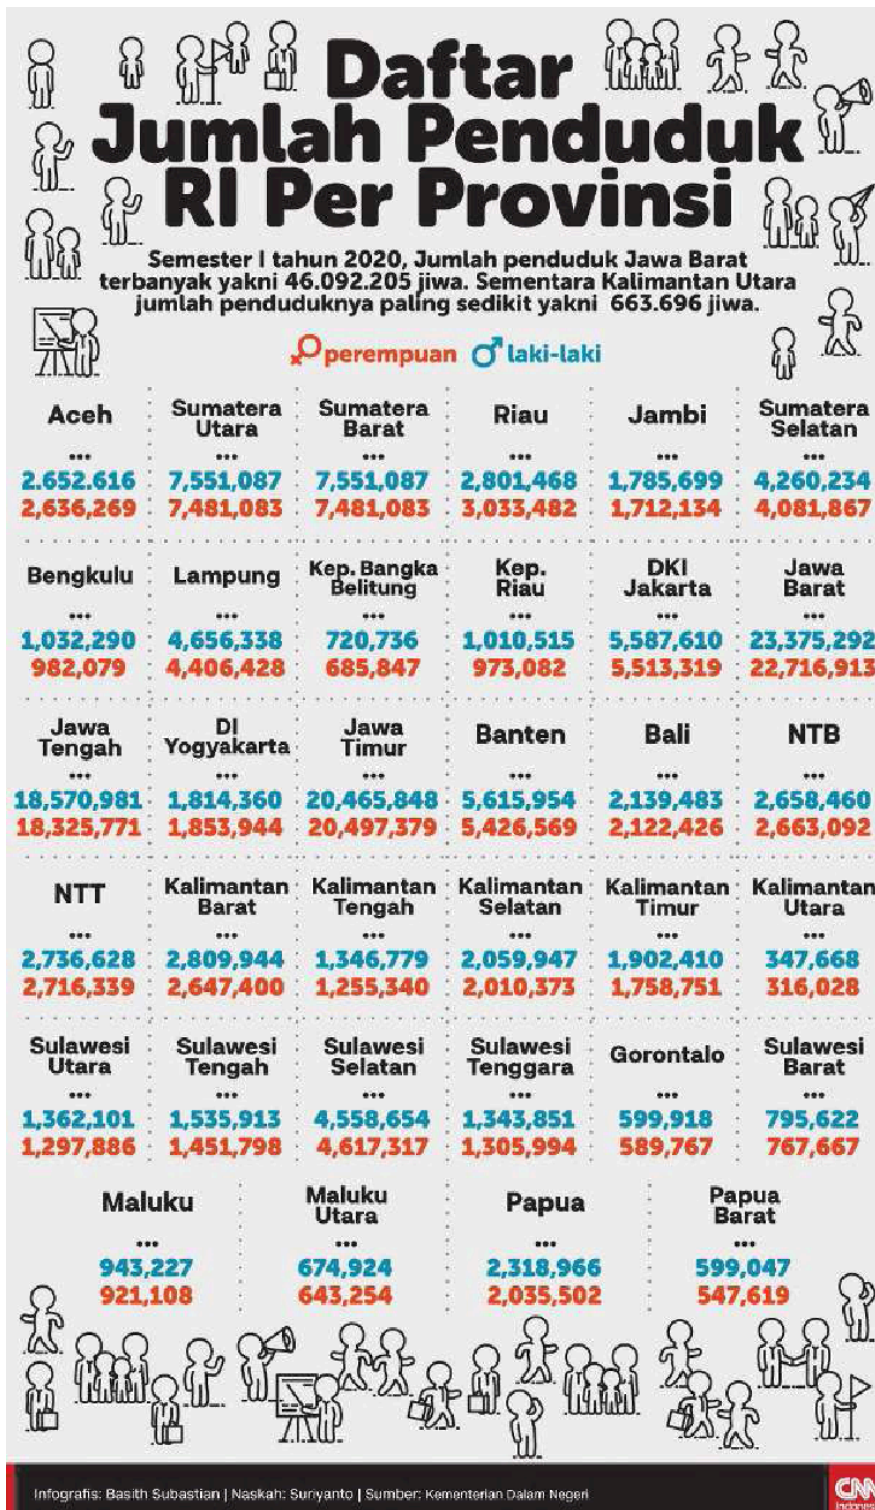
Daftar Jumlah Penduduk RI Per Provinsi

Semester I tahun 2020, Jumlah penduduk Jawa Barat terbanyak yakni 46.092.205 jiwa. Sementara Kalimantan Utara jumlah penduduknya paling sedikit yakni 663.696 jiwa.

perempuan laki-laki

| Aceh | Sumatera Utara | Sumatera Barat | Riau | Jambi | Sumatera Selatan |
|---|---|---|---|---|---|
| ... | ... | ... | ... | ... | ... |
| 2.652.616 | 7,551,087 | 7,551,087 | 2,801,468 | 1,785,699 | 4,260,234 |
| 2,636,269 | 7,481,083 | 7,481,083 | 3,033,482 | 1,712,134 | 4,081,867 |

| Bengkulu | Lampung | Kep. Bangka Belitung | Kep. Riau | DKI Jakarta | Jawa Barat |
|---|---|---|---|---|---|
| ... | ... | ... | ... | ... | ... |
| 1,032,290 | 4,656,338 | 720,736 | 1,010,515 | 5,587,610 | 23,375,292 |
| 982,079 | 4,406,428 | 685,847 | 973,082 | 5,513,319 | 22,716,913 |

| Jawa Tengah | DI Yogyakarta | Jawa Timur | Banten | Bali | NTB |
|---|---|---|---|---|---|
| ... | ... | ... | ... | ... | ... |
| 18,570,981 | 1,814,360 | 20,465,848 | 5,615,954 | 2,139,483 | 2,658,460 |
| 18,325,771 | 1,853,944 | 20,497,379 | 5,426,569 | 2,122,426 | 2,663,092 |

| NTT | Kalimantan Barat | Kalimantan Tengah | Kalimantan Selatan | Kalimantan Timur | Kalimantan Utara |
|---|---|---|---|---|---|
| ... | ... | ... | ... | ... | ... |
| 2,736,628 | 2,809,944 | 1,346,779 | 2,059,947 | 1,902,410 | 347,668 |
| 2,716,339 | 2,647,400 | 1,255,340 | 2,010,373 | 1,758,751 | 316,028 |

| Sulawesi Utara | Sulawesi Tengah | Sulawesi Selatan | Sulawesi Tenggara | Gorontalo | Sulawesi Barat |
|---|---|---|---|---|---|
| ... | ... | ... | ... | ... | ... |
| 1,362,101 | 1,535,913 | 4,558,654 | 1,343,851 | 599,918 | 795,622 |
| 1,297,886 | 1,451,798 | 4,617,317 | 1,305,994 | 589,767 | 767,667 |

| Maluku | Maluku Utara | Papua | Papua Barat |
|---|---|---|---|
| ... | ... | ... | ... |
| 943,227 | 674,924 | 2,318,966 | 599,047 |
| 921,108 | 643,254 | 2,035,502 | 547,619 |

Infografis: Basith Subastian | Naskah: Suriyanto | Sumber: Kementerian Dalam Negeri

CNN Indonesia